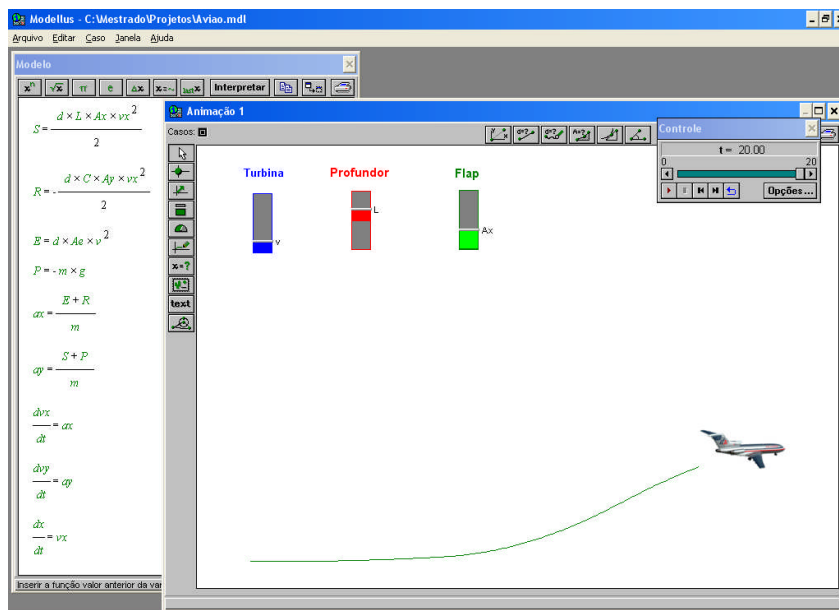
Modellus - C:\Mestrado\Projetos\Aviao.mdl

Arquivo Editar Caso Janela Ajuda

Modelo

Interpretar

$S = \frac{d \times L \times Ax \times vx^2}{2}$

$R = -\frac{d \times C \times Ay \times vx^2}{2}$

$E = d \times Ae \times v^2$

$P = -m \times g$

$ax = \frac{E + R}{m}$

$ay = \frac{S + P}{m}$

$\frac{dvx}{dt} = ax$

$\frac{dvy}{dt} = ay$

$\frac{dx}{dt} = vx$

Inserir a função valor anterior da var

Animação 1

Casos:

text

Turbina

v

Profundor

L

Flap

Ax

Controle

t = 20.00

0

20

Opções...